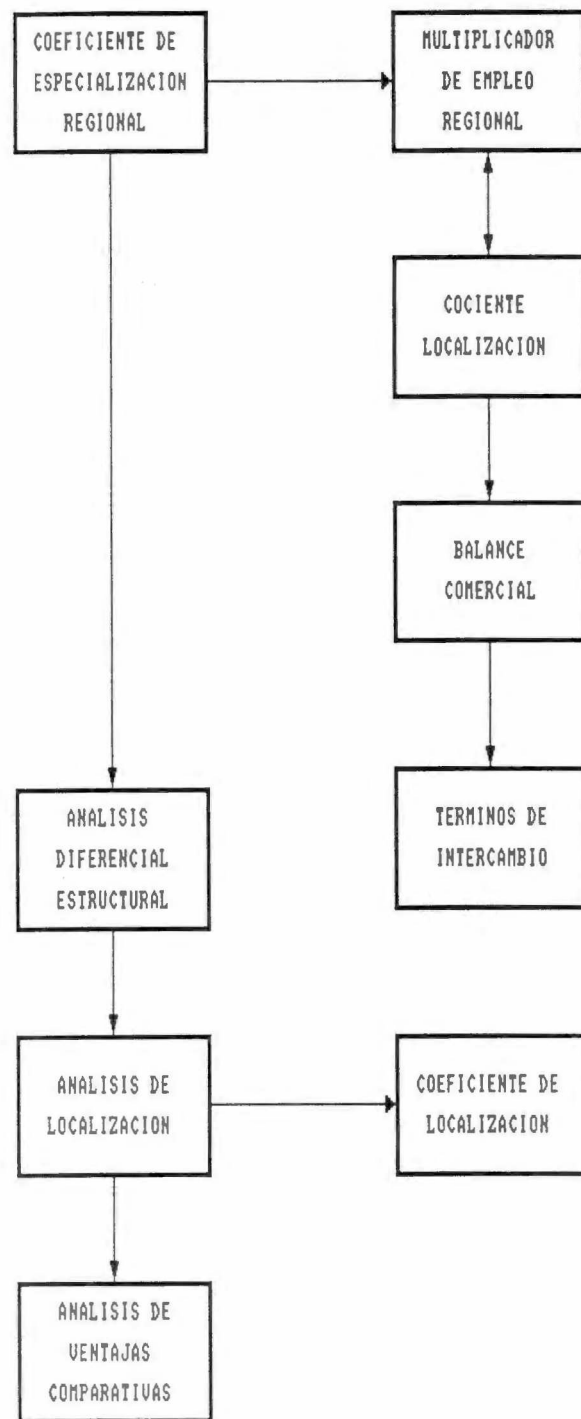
COEFICIENTE DE ESPECIALIZACION REGIONAL

MULTIPLICADOR DE EMPLEO REGIONAL

COCIENTE LOCALIZACION

BALANCE COMERCIAL

TERMINOS DE INTERCAMBIO

ANALISIS DIFERENCIAL ESTRUCTURAL

ANALISIS DE LOCALIZACION

COEFICIENTE DE LOCALIZACION

ANALISIS DE VENTAJAS COMPARATIVAS